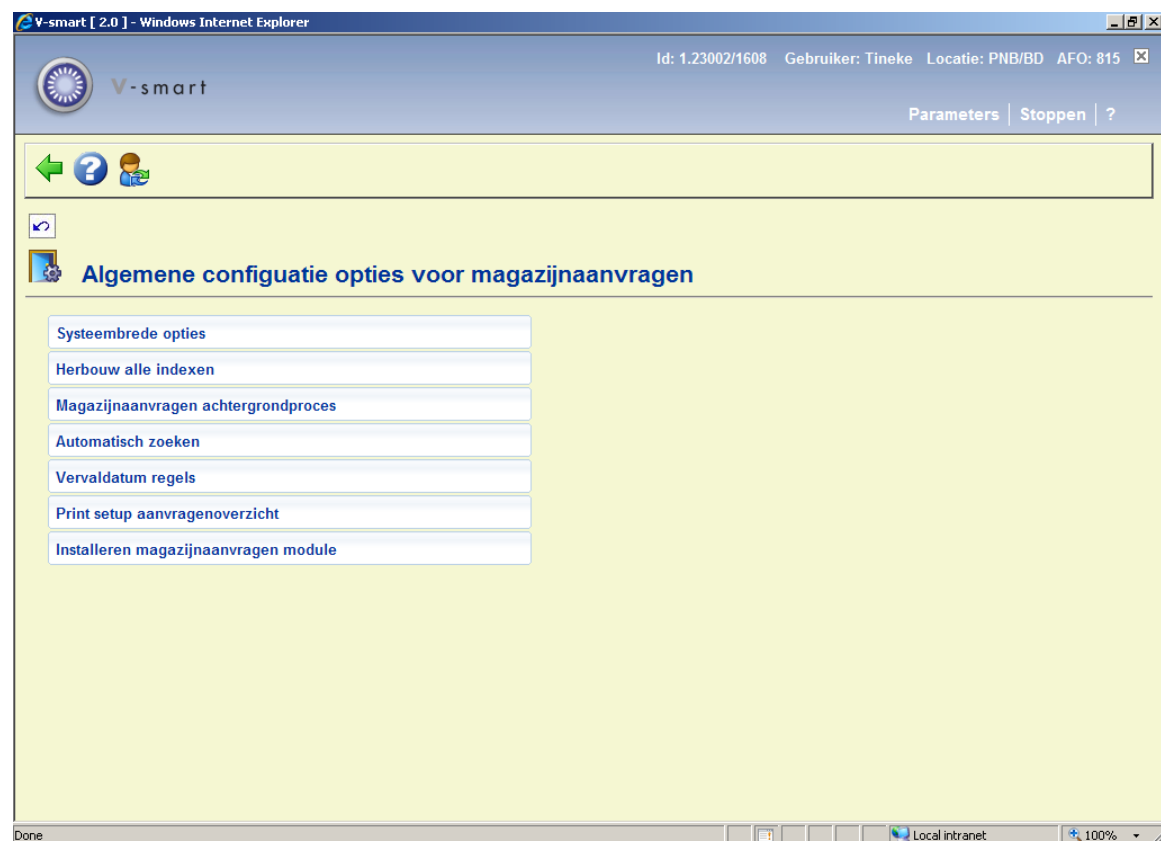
V-smart [ 2.0 ] - Windows Internet Explorer

V-smart

Id: 1.23002/1608 Gebruiker: Tineke Locatie: PNB/BD AFO: 815

Parameters | Stoppen | ?

Algemene configuatie opties voor magazijnaanvragen

Systeembrede opties

Herbouw alle indexen

Magazijnaanvragen achtergrondproces

Automatisch zoeken

Vervaldatum regels

Print setup aanvragenoverzicht

Installeren magazijnaanvragen module

Done

Local intranet

100%